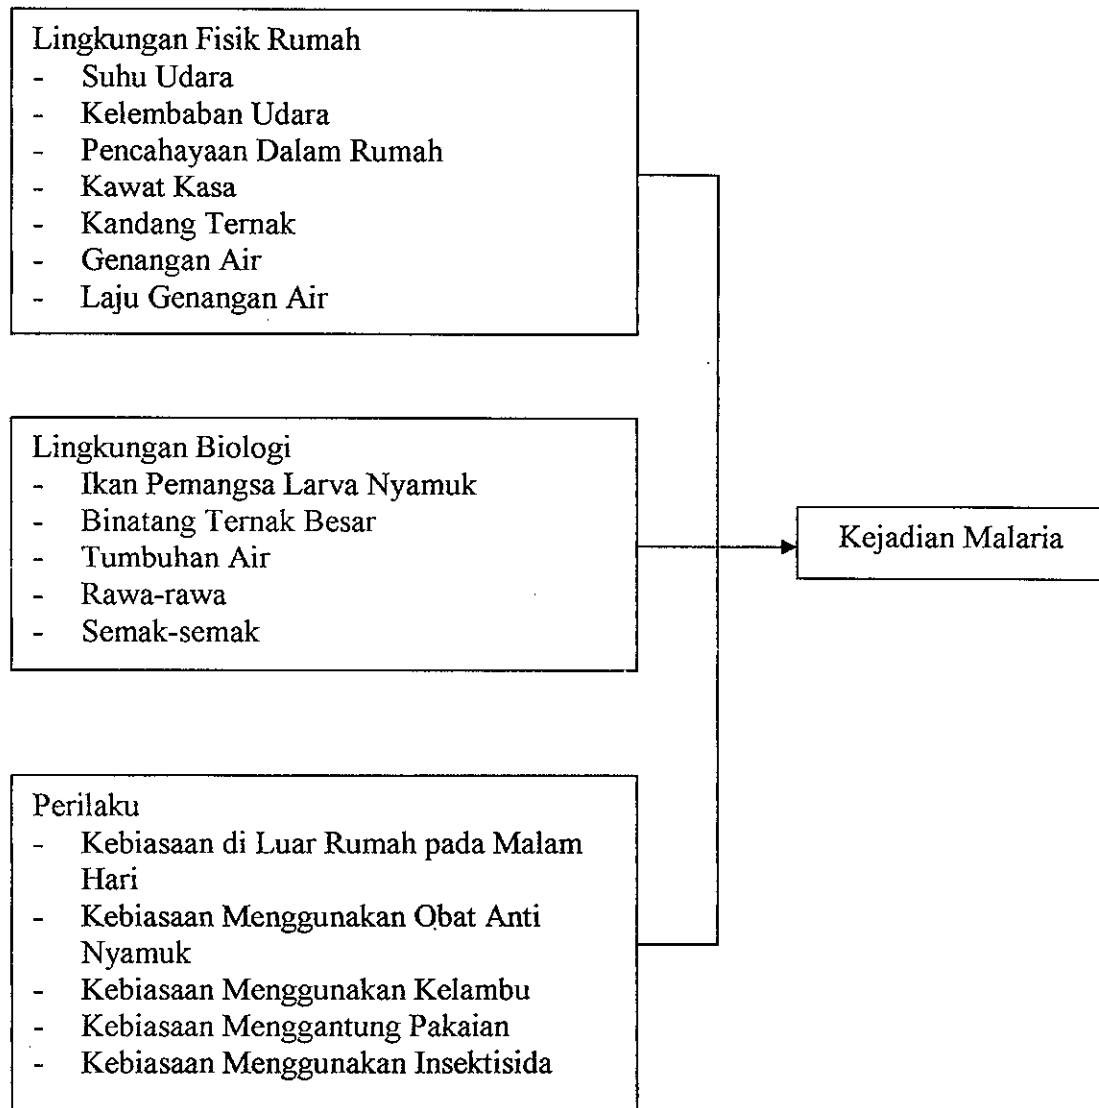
Lingkungan Fisik Rumah
- Suhu Udara
- Kelembaban Udara
- Pencahayaan Dalam Rumah
- Kawat Kasa
- Kandang Ternak
- Genangan Air
- Laju Genangan Air

Lingkungan Biologi
- Ikan Pemangsa Larva Nyamuk
- Binatang Ternak Besar
- Tumbuhan Air
- Rawa-rawa
- Semak-semak

Kejadian Malaria

Perilaku
- Kebiasaan di Luar Rumah pada Malam Hari
- Kebiasaan Menggunakan Obat Anti Nyamuk
- Kebiasaan Menggunakan Kelambu
- Kebiasaan Menggantung Pakaian
- Kebiasaan Menggunakan Insektisida